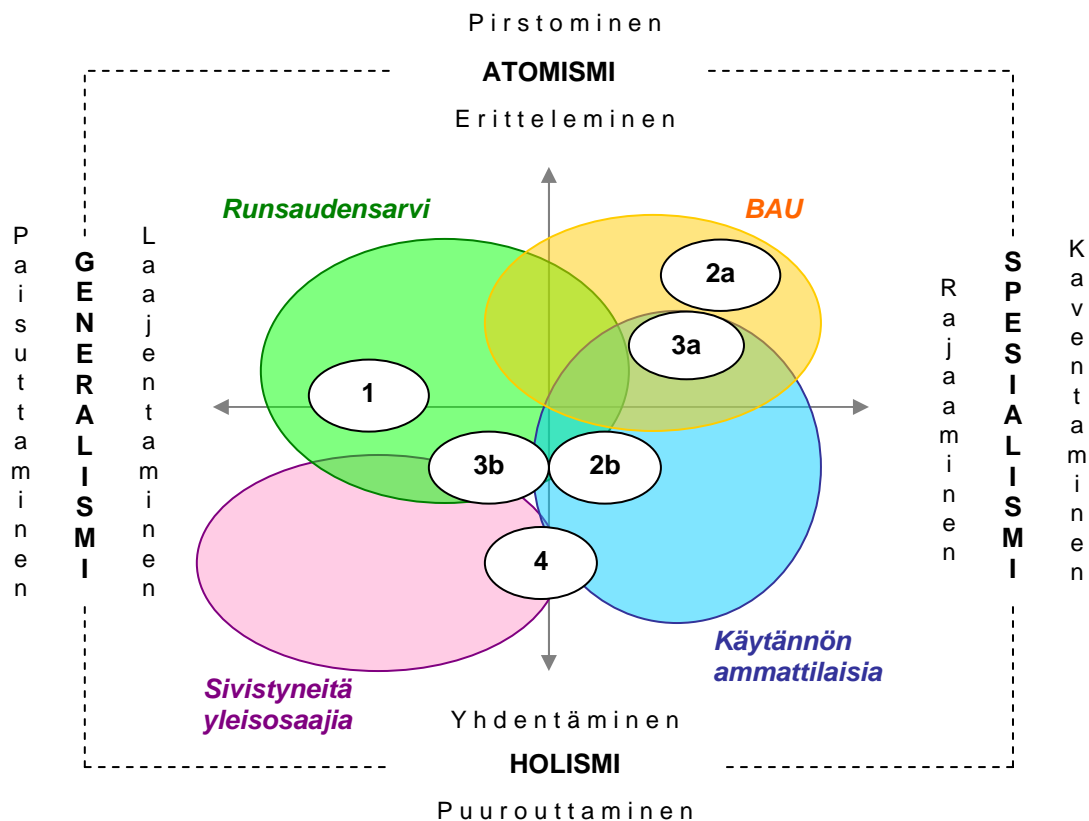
Pirstominen

ATOMISMI

Eritteleminen

Paisuttaminen

GENERALISMI

Laajentaminen

Runsaudensarvi

BAU

2a

3a

1

3b

2b

4

Rajaaminen

SPESIALISMI

Kaventaminen

Käytännön ammattilaisia

Sivistyneitä yleisosaajia

Yhdentäminen

HOLISMI

Puurouttaminen